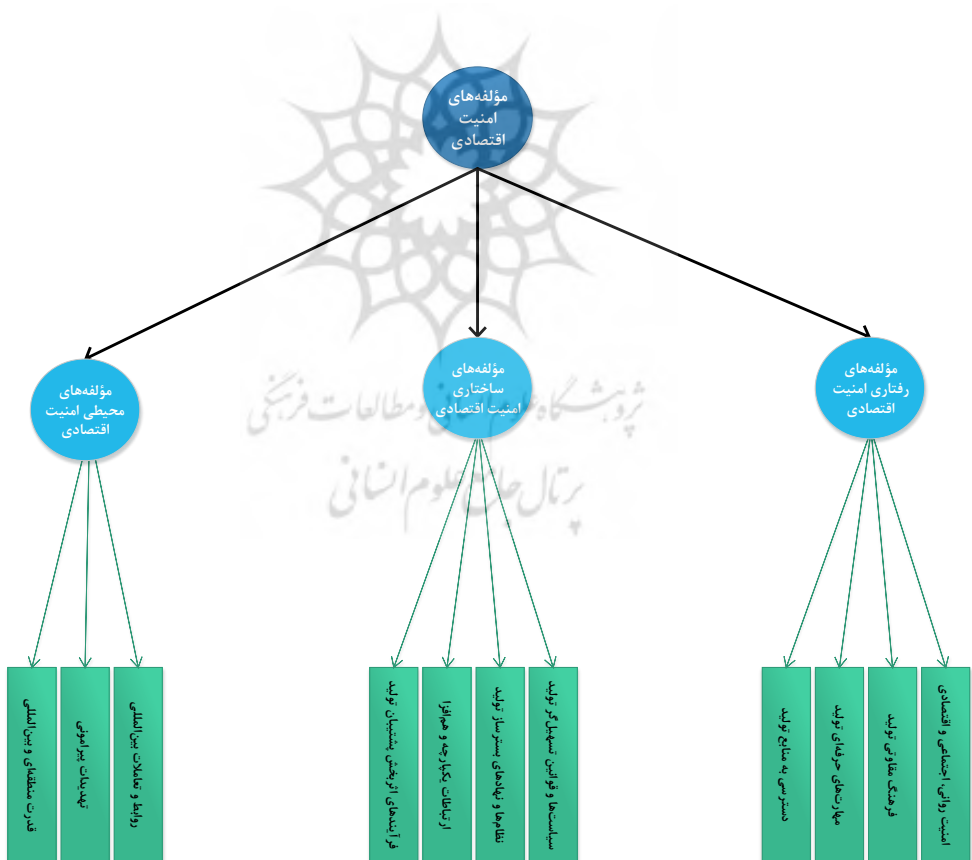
مؤلفه‌های امنیت اقتصادی

مؤلفه‌های رفتاری امنیت اقتصادی

مؤلفه‌های ساختاری امنیت اقتصادی

مؤلفه‌های محیطی امنیت اقتصادی

امنیت روانی، اجتماعی و اقتصادی

فرهنگ مقاومتی تولید

مهارت‌های حرفه‌ای تولید

دسترسی به منابع تولید

سیاست‌ها و قوانین تسهیل‌گر تولید

نظام‌ها و نهادهای بسترساز تولید

ارتباطات یکپارچه و هم‌افزا

فرآیندهای اثربخش پشتیبان تولید

روابط و تعاملات بین‌المللی

تهدیدات پیرامونی

قدرت منطقه‌ای و بین‌المللی

پژوهشگاه علوم انسانی و مطالعات فرهنگی
پرتال جامع علوم انسانی